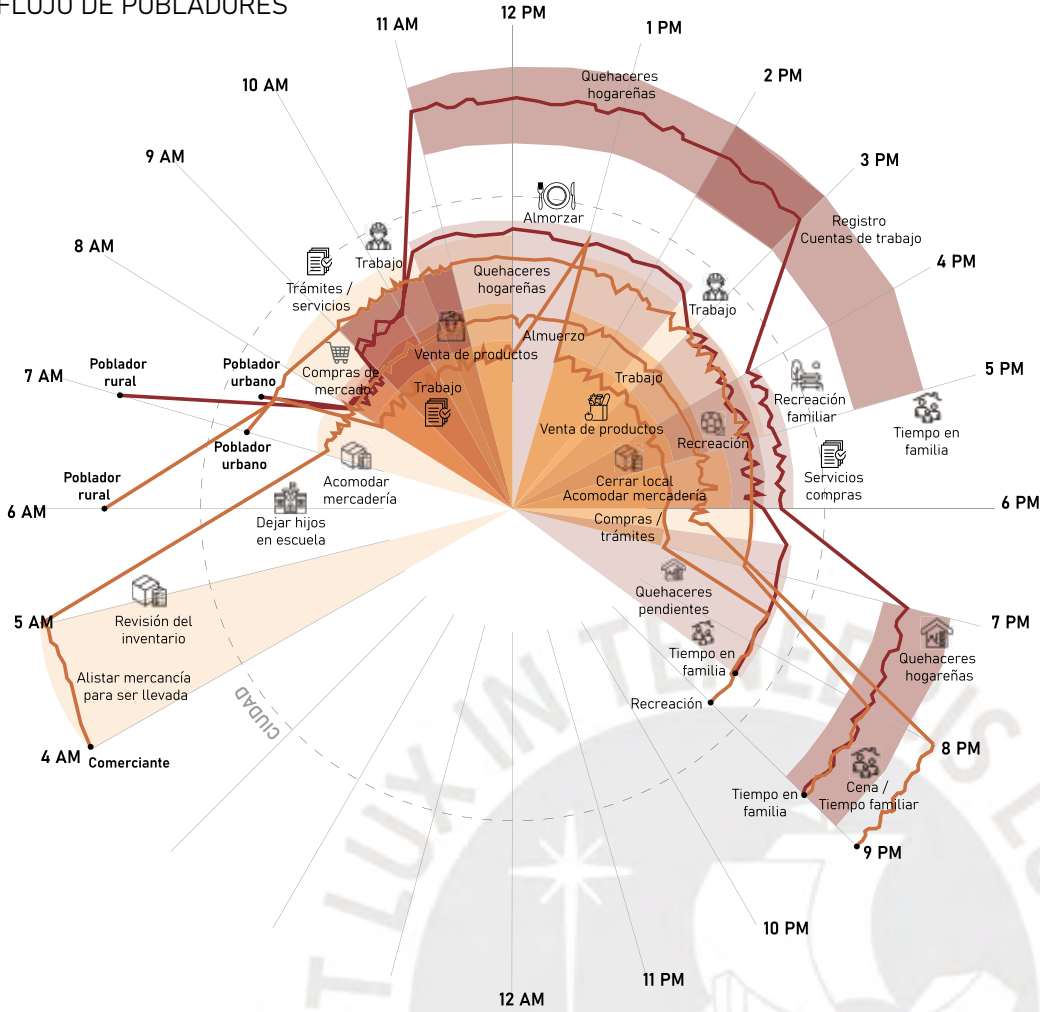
FLUJO DE POBLADORES

12 PM
11 AM
1 PM
10 AM
2 PM
9 AM
3 PM
8 AM
4 PM
7 AM
5 PM
6 AM
6 PM
5 AM
7 PM
4 AM
8 PM
9 PM
10 PM
11 PM
12 AM

Quehaceres hogareñas
Almorzar
Registro Cuentas de trabajo
Trabajo
Trámites / servicios
Quehaceres hogareñas
Trabajo
Almuerzo
Venta de productos
Compras de mercado
Trabajo
Recreación familiar
Tiempo en familia
Trabajo
Venta de productos
Recreación
Servicios compras
Poblador rural
Poblador urbano
Poblador urbano
Poblador rural
Acomodar mercadería
Cerrar local
Acomodar mercadería
Dejar hijos en escuela
Compras / trámites
Quehaceres pendientes
Revisión del inventario
Tiempo en familia
Quehaceres hogareñas
Alistar mercancía para ser llevada
Recreación
CIUDAD
Comerciante
Tiempo en familia
Cena / Tiempo familiar